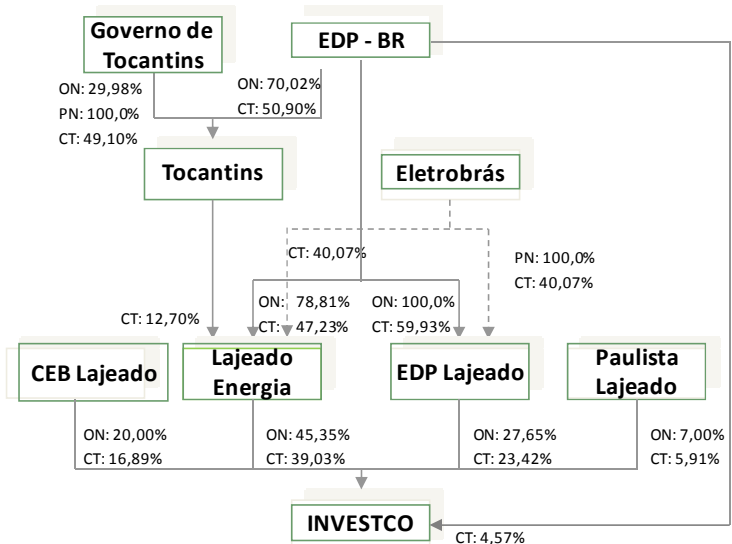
Governo de Tocantins

EDP - BR

ON: 29,98%
PN: 100,0%
CT: 49,10%

ON: 70,02%
CT: 50,90%

Tocantins

Eletrobrás

CT: 40,07%

PN: 100,0%
CT: 40,07%

CT: 12,70%

ON: 78,81%
CT: 47,23%

ON: 100,0%
CT: 59,93%

CEB Lajeado

Lajeado Energia

EDP Lajeado

Paulista Lajeado

ON: 20,00%
CT: 16,89%

ON: 45,35%
CT: 39,03%

ON: 27,65%
CT: 23,42%

ON: 7,00%
CT: 5,91%

INVESTCO

CT: 4,57%